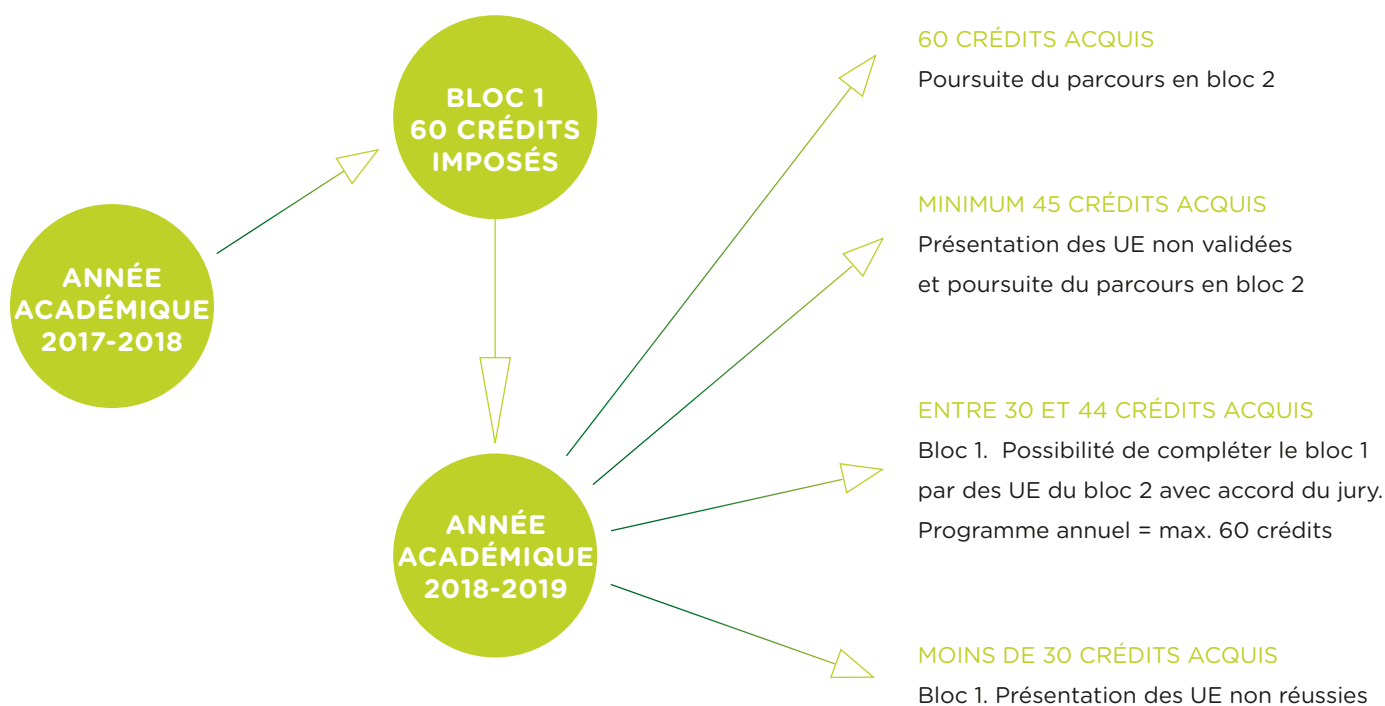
ANNÉE ACADÉMIQUE 2017-2018

BLOC 1 60 CRÉDITS IMPOSÉS

ANNÉE ACADÉMIQUE 2018-2019

60 CRÉDITS ACQUIS

Poursuite du parcours en bloc 2

MINIMUM 45 CRÉDITS ACQUIS

Présentation des UE non validées et poursuite du parcours en bloc 2

ENTRE 30 ET 44 CRÉDITS ACQUIS

Bloc 1. Possibilité de compléter le bloc 1 par des UE du bloc 2 avec accord du jury. Programme annuel = max. 60 crédits

MOINS DE 30 CRÉDITS ACQUIS

Bloc 1. Présentation des UE non réussies